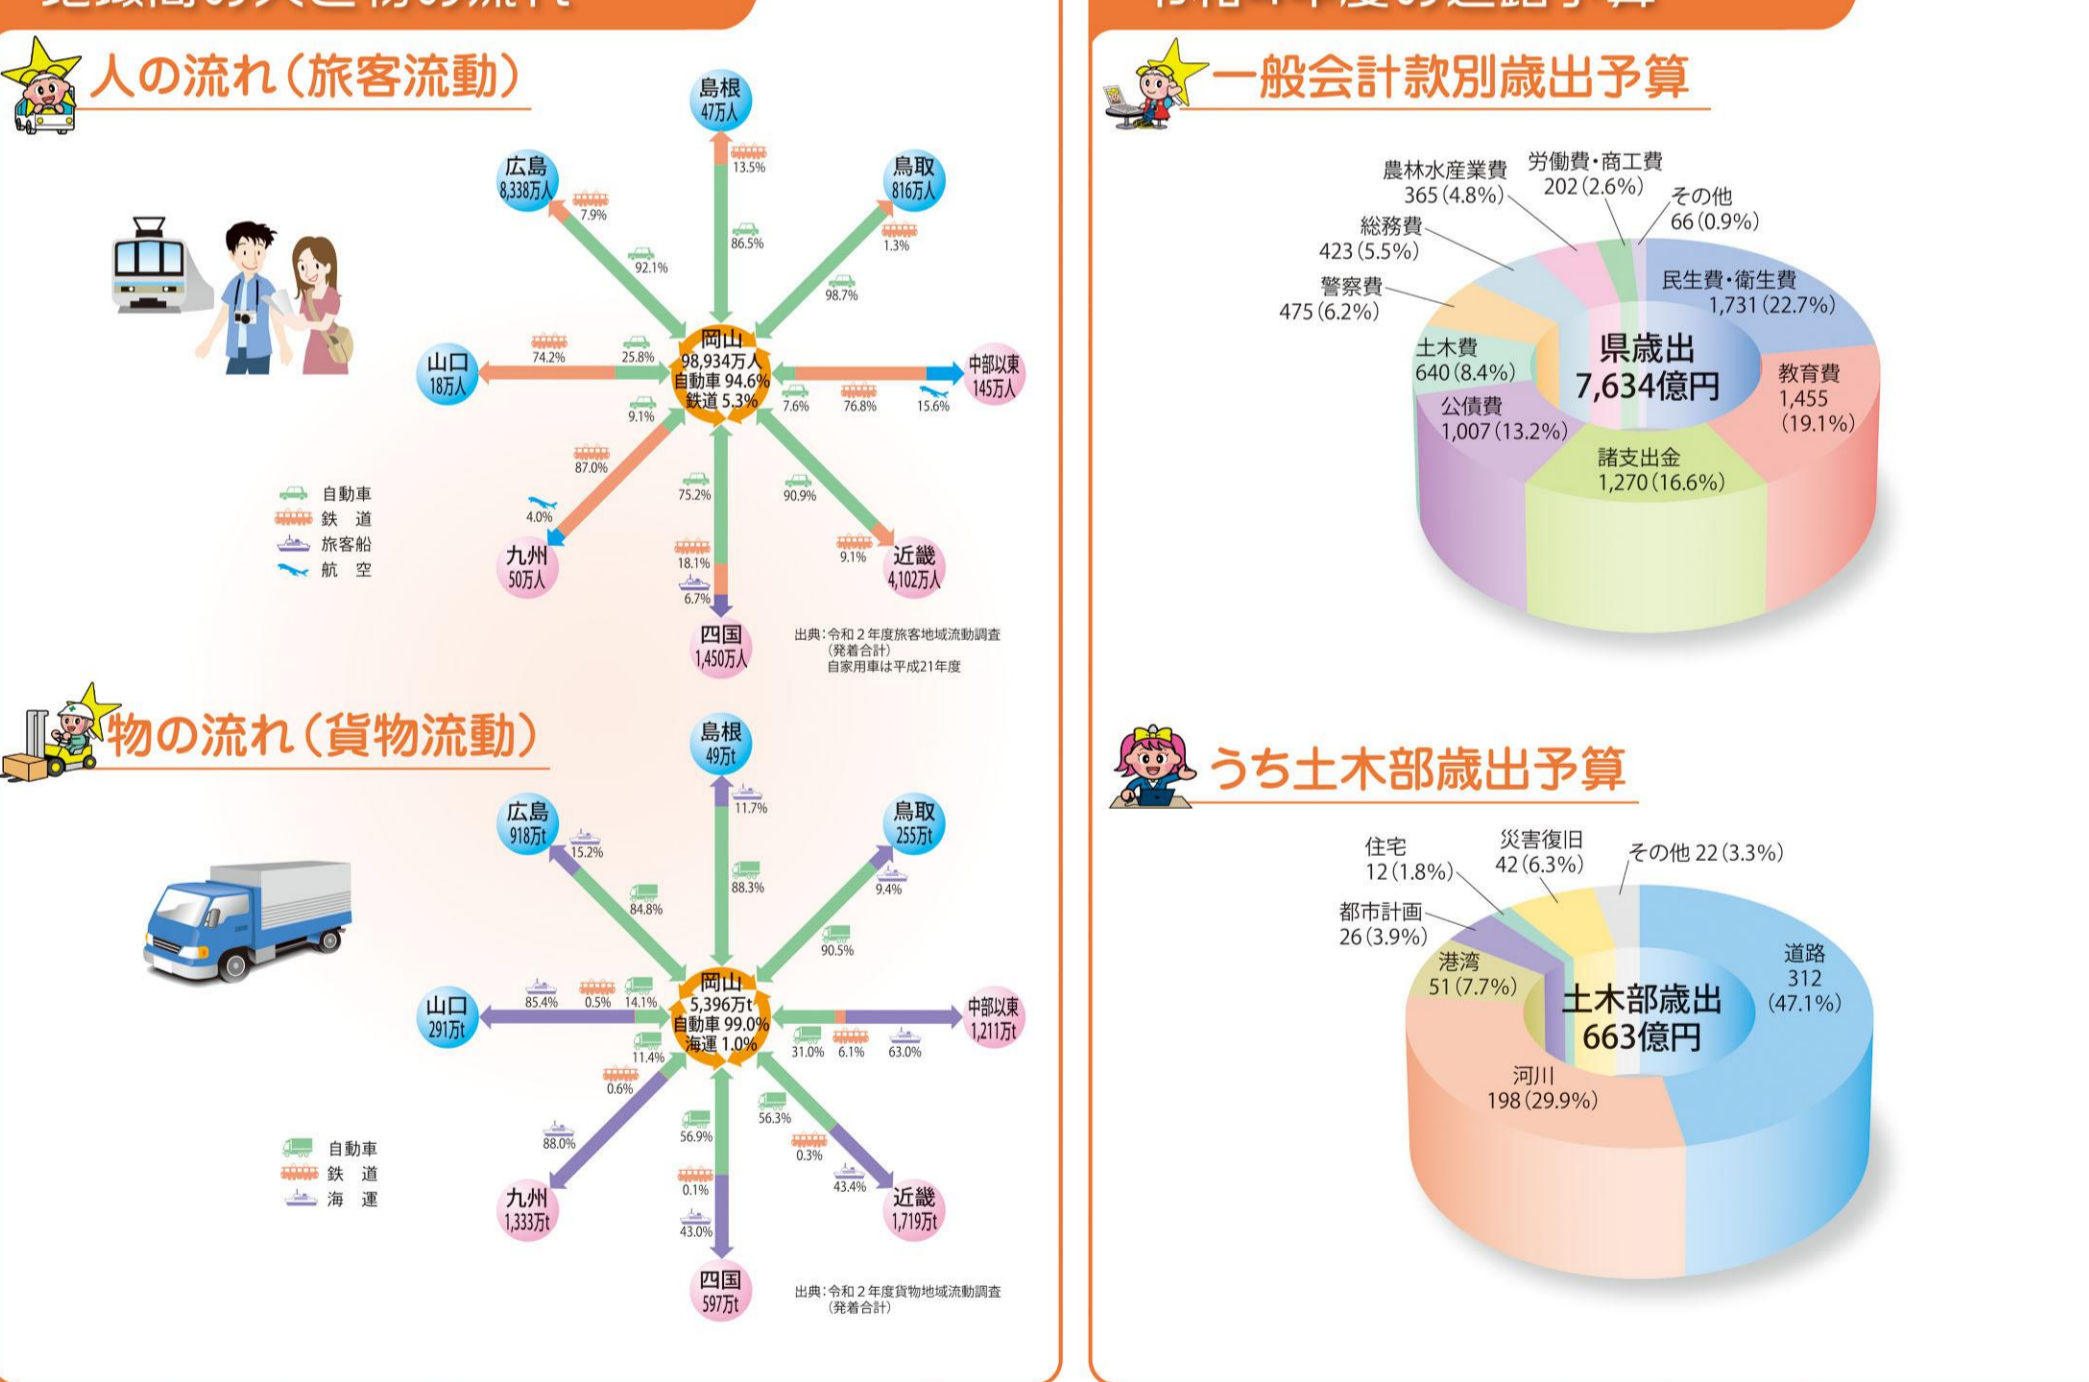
人の流れ（旅客流動）

島根
47万人
13.5%
86.5%

広島
8,338万人
7.9%
92.1%

鳥取
816万人
1.3%
98.7%

山口
18万人
74.2%
25.8%

岡山
98,934万人
自動車 94.6%
鉄道 5.3%

中部以東
145万人
7.6%
76.8%
15.6%

9.1%
87.0%
4.0%

九州
50万人

75.2%
18.1%
6.7%

四国
1,450万人

90.9%
9.1%

近畿
4,102万人

自動車
鉄道
旅客船
航空

出典：令和２年度旅客地域流動調査（発着合計）自家用車は平成21年度

物の流れ（貨物流動）

島根
49万t
11.7%
88.3%

広島
918万t
15.2%
84.8%

鳥取
255万t
9.4%
90.5%

山口
291万t
85.4%
0.5%
14.1%

岡山
5,396万t
自動車 99.0%
海運 1.0%

中部以東
1,211万t
31.0%
6.1%
63.0%

11.4%
0.6%
88.0%

九州
1,333万t

56.9%
0.1%
43.0%

四国
597万t

56.3%
0.3%
43.4%

近畿
1,719万t

自動車
鉄道
海運

出典：令和２年度貨物地域流動調査（発着合計）

一般会計款別歳出予算

農林水産業費
365（4.8%）
労働費・商工費
202（2.6%）
その他
66（0.9%）
総務費
423（5.5%）
警察費
475（6.2%）
民生費・衛生費
1,731（22.7%）
土木費
640（8.4%）
県歳出
7,634億円
教育費
1,455
（19.1%）
公債費
1,007（13.2%）
諸支出金
1,270（16.6%）

うち土木部歳出予算

住宅
12（1.8%）
災害復旧
42（6.3%）
その他 22（3.3%）
都市計画
26（3.9%）
港湾
51（7.7%）
土木部歳出
663億円
道路
312
（47.1%）
河川
198（29.9%）